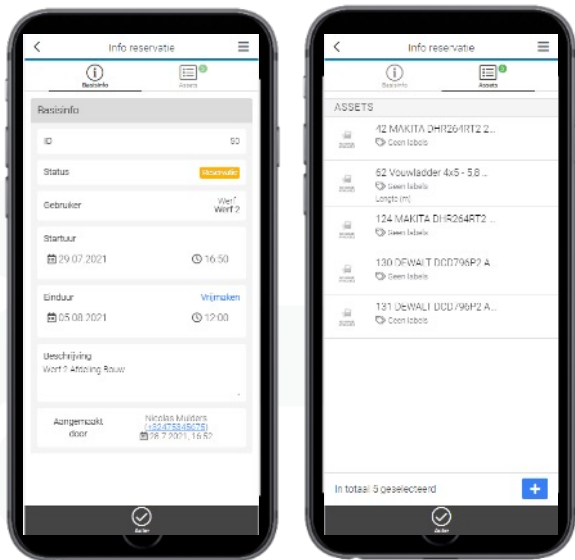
Info reservatie

Basisinfo Assets

Basisinfo

ID 50

Status Reservatie

Gebruiker Werf 2 Werf 2

Startuur

29.07.2021 16:50

Einduur Vrijmaken

05.08.2021 12:00

Beschrijving

Werf 2 Afdeling Bouw

Aangemaakt door Nicolas Mulders +32475345775 28.7.2021 16:52

Info reservatie

Basisinfo Assets

ASSETS

42 MAKITA DHR264RT2 2...
Geen labels

62 Vouwladder 4x5 - 5.8 ...
Geen labels
Lengte (m)

124 MAKITA DHR264RT2 ...
Geen labels

130 DEWALT DCD796P2 A...
Geen labels

131 DEWALT DCD796P2 A...
Geen labels

In totaal 5 geselecteerd

+

Ënter